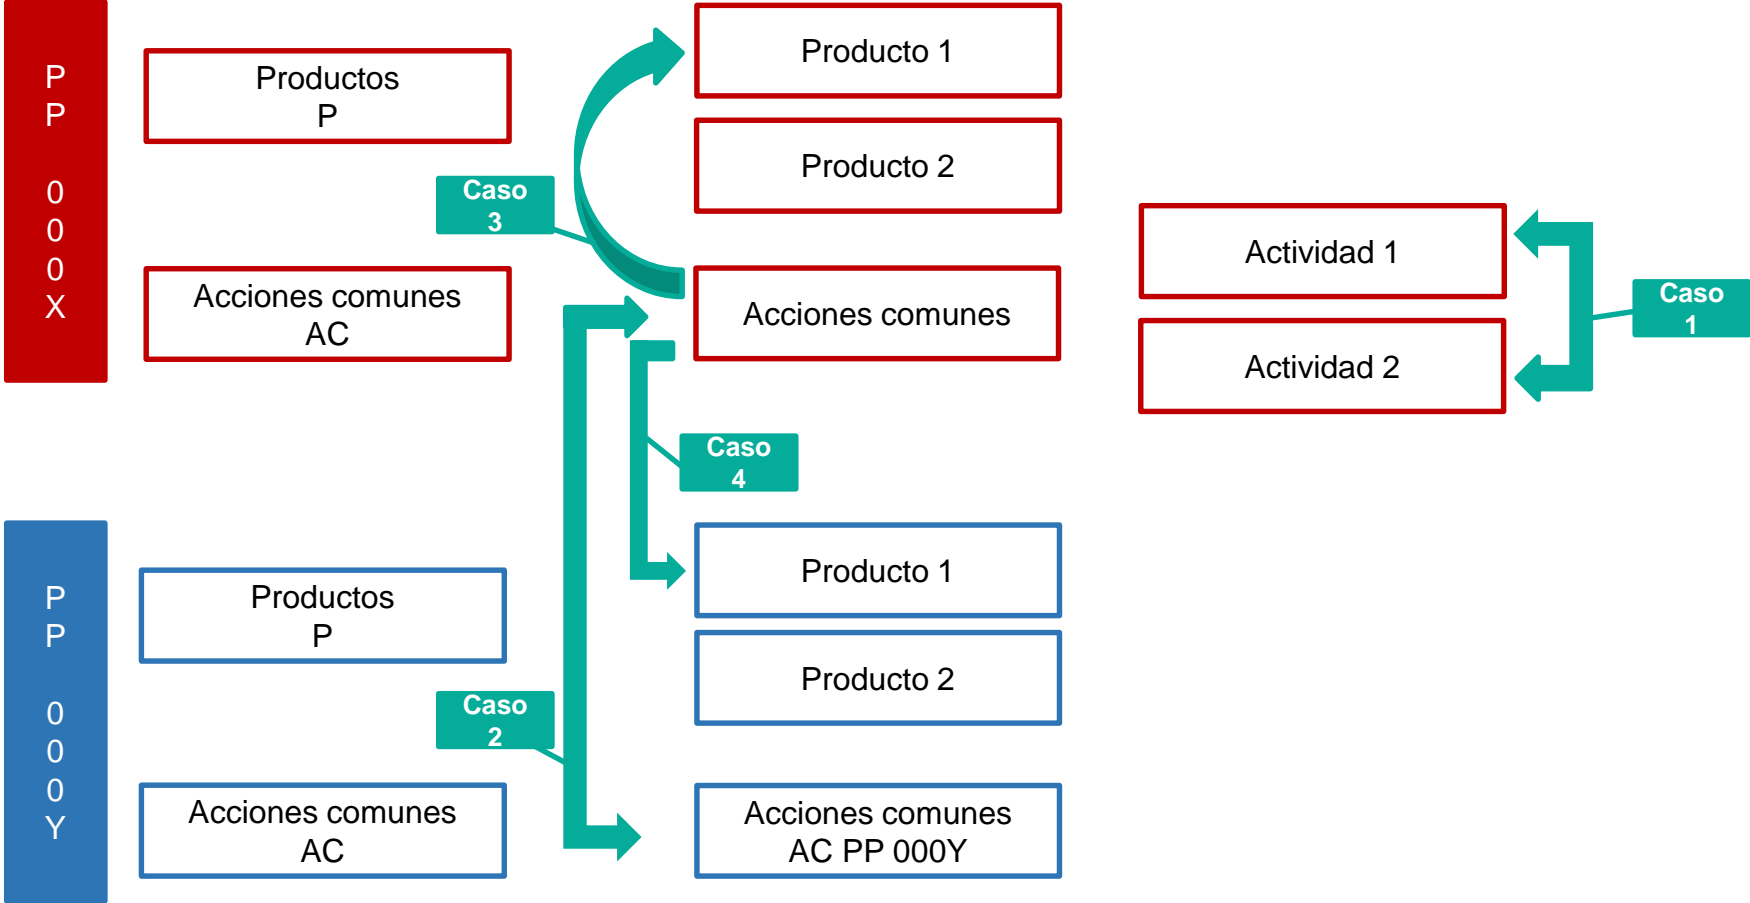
PP 000X

Productos P

Acciones comunes AC

Caso 3

Producto 1

Producto 2

Acciones comunes

Actividad 1

Actividad 2

Caso 1

Caso 4

PP 000Y

Productos P

Acciones comunes AC

Caso 2

Producto 1

Producto 2

Acciones comunes AC PP 000Y